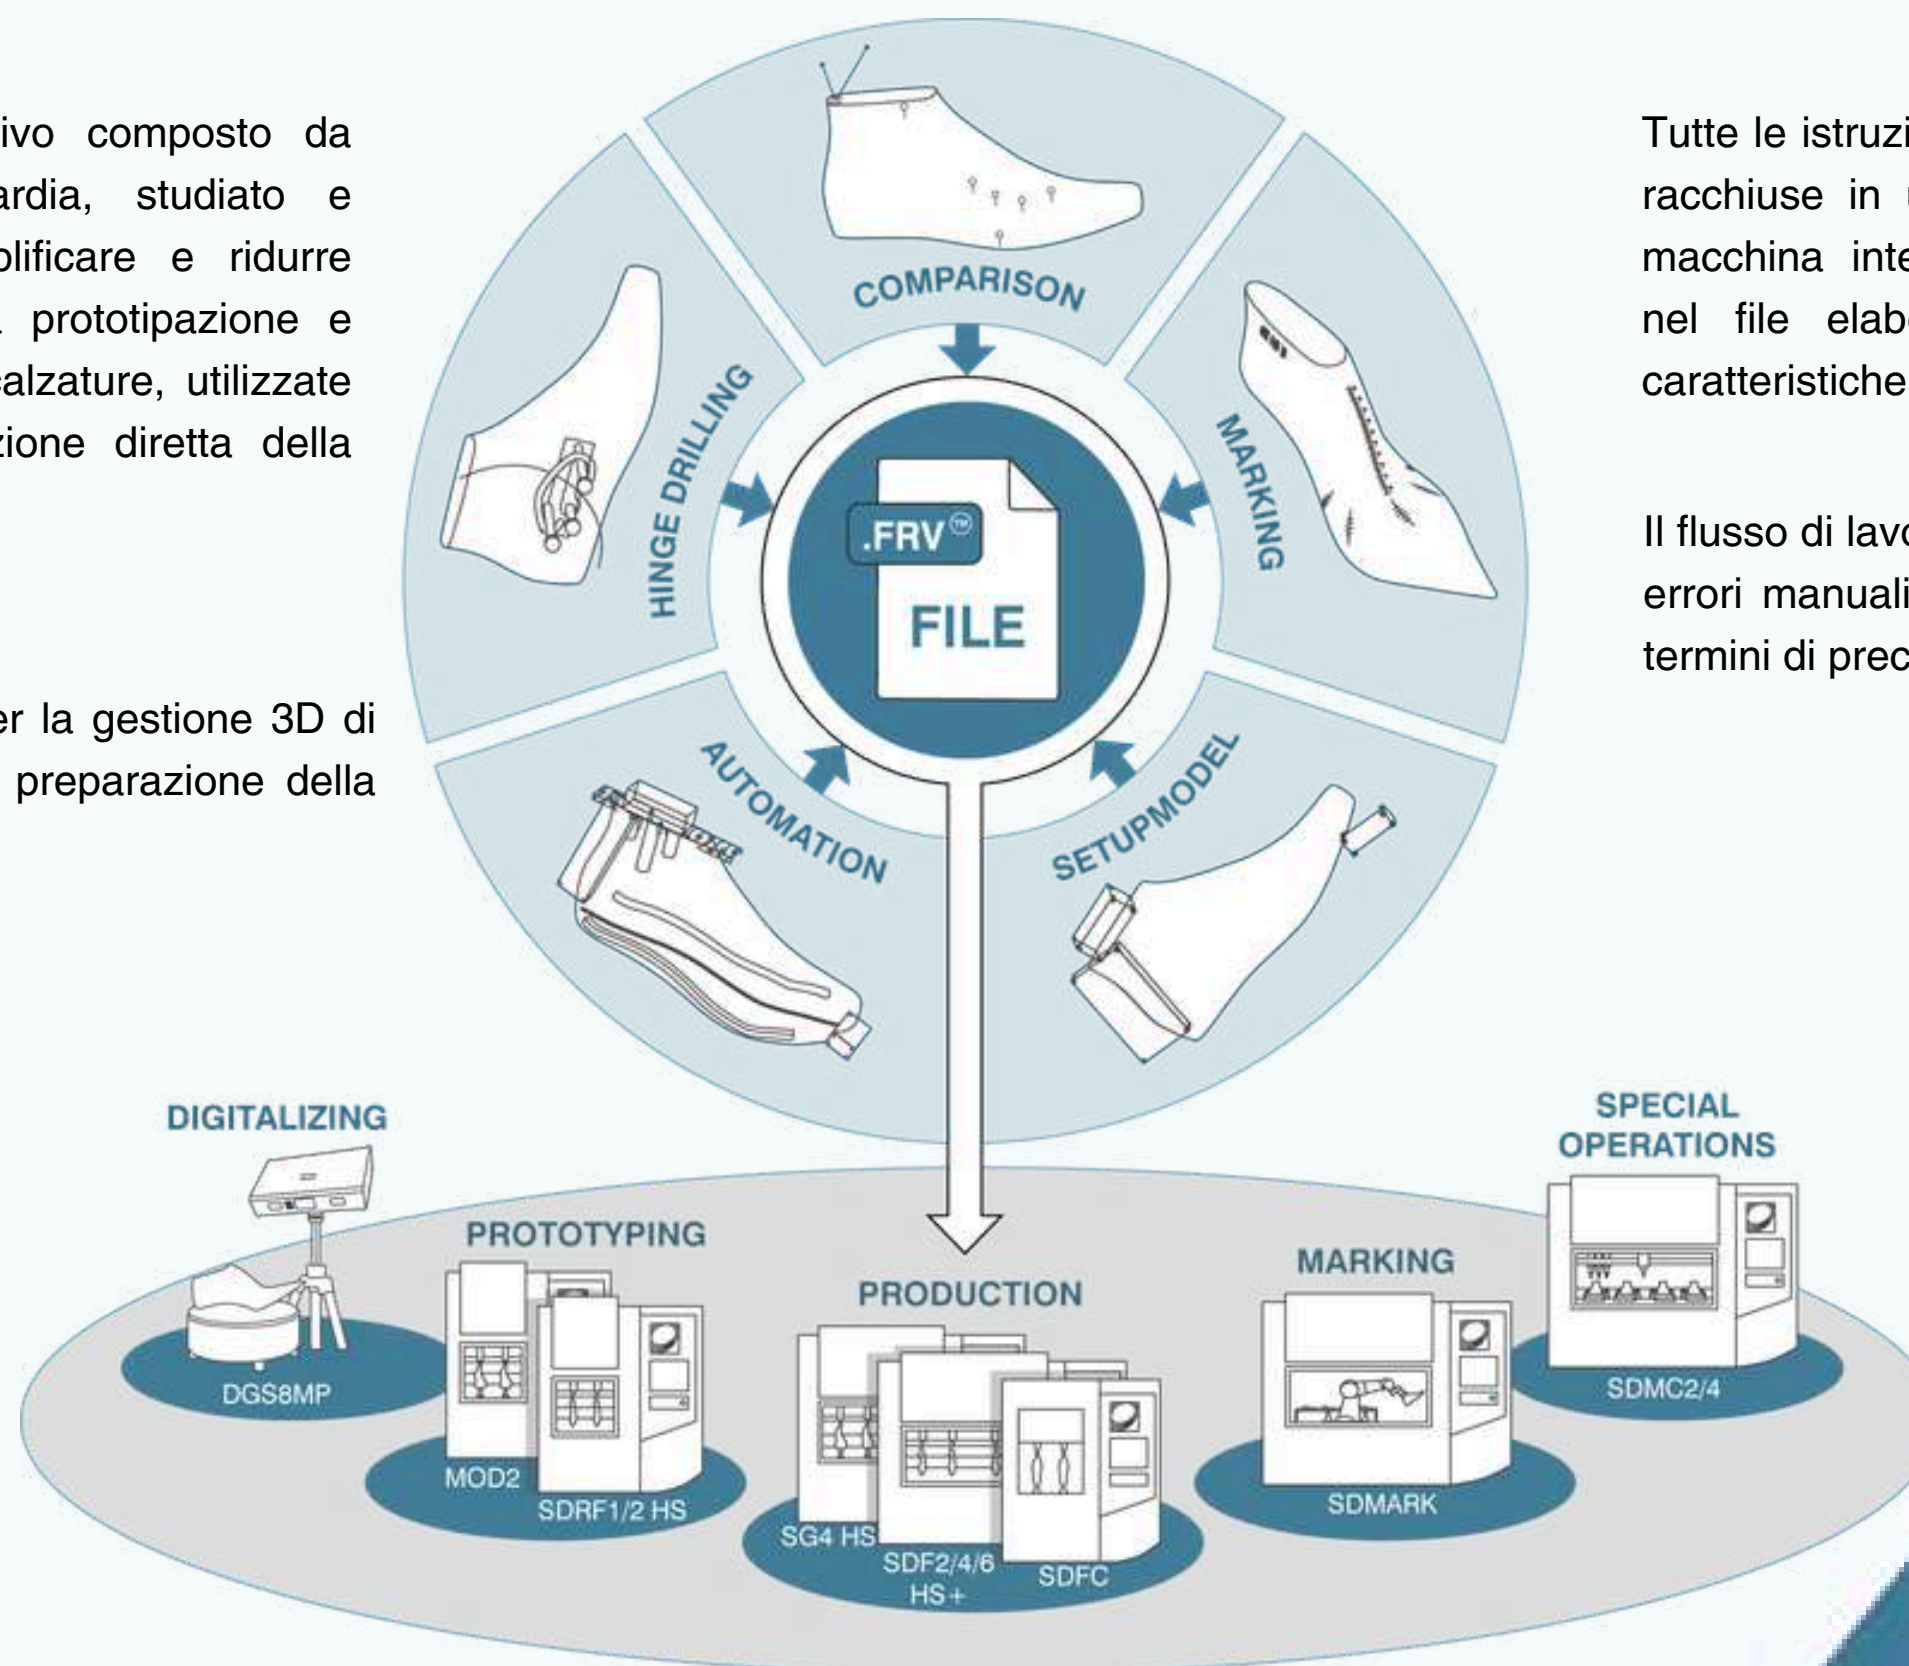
ivo composto da ardia, studiato e plificare e ridurre prototipazione e calzature, utilizzate zione diretta della

er la gestione 3D di preparazione della

COMPARISON

HINGE DRILLING

MARKING

.FRV®

FILE

AUTOMATION

SETUPMODEL

Tutte le istruzi racchiuse in macchina inte nel file elab caratteristiche

Il flusso di lavo errori manuali termini di prec

DIGITALIZING

DGS8MP

PROTOTYPING

MOD2

SDRF1/2 HS

PRODUCTION

SG4 HS

SDF2/4/6 HS+

SDFC

MARKING

SDMARK

SPECIAL OPERATIONS

SDMC2/4